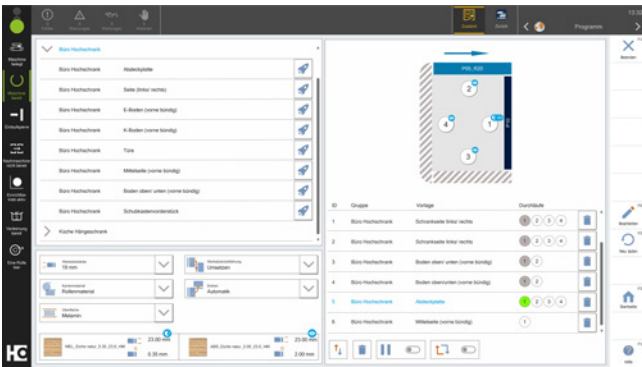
Büro Hochschrank

Büro Hochschrank | Abdeckplatte
Büro Hochschrank | Seite (links/ rechts)
Büro Hochschrank | E-Boden (vorne bündig)
Büro Hochschrank | K-Boden (vorne bündig)
Büro Hochschrank | Türe
Büro Hochschrank | Mittelseite (vorne bündig)
Büro Hochschrank | Boden oben/ unten (vorne bündig)
Büro Hochschrank | Schubkastenvorderstück

Küche Hängeschrank

19 mm
Umsetzen
Rollenmaterial
Automatik
Melamin

23.00 mm
0.35 mm
23.00 mm
2.00 mm

2
4
1
3

| ID | Gruppe | Vorlage | Durchläufe |
|---|---|---|---|
| 1 | Büro Hochschrank | Schrankseite links/ rechts | 1 2 3 4 |
| 2 | Büro Hochschrank | Schrankseite links/ rechts | 1 2 |
| 3 | Büro Hochschrank | Boden oben/ unten (vorne bündig) | 1 2 |
| 4 | Büro Hochschrank | Boden oben/unten (vorne bündig) | 1 2 |
| 5 | Büro Hochschrank | Abdeckplatte | 1 2 3 4 |
| 6 | Büro Hochschrank | Mittelseite (vorne bündig) | 1 |

Programm

HC